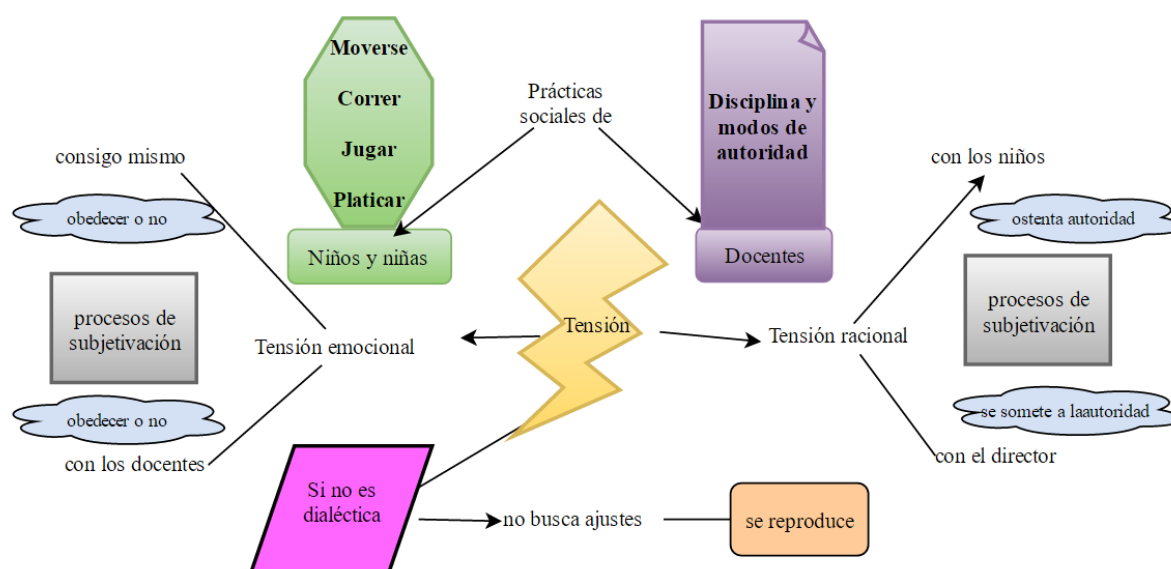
Moverse
Correr
Jugar
Platicar

Prácticas sociales de

Disciplina y modos de autoridad

consigo mismo

obedecer o no

Niños y niñas

Docentes

con los niños

ostenta autoridad

procesos de subjetivación

Tensión

Tensión emocional

Tensión racional

procesos de subjetivación

obedecer o no

se somete a laautoridad

con los docentes

con el director

Si no es dialéctica

no busca ajustes

se reproduce